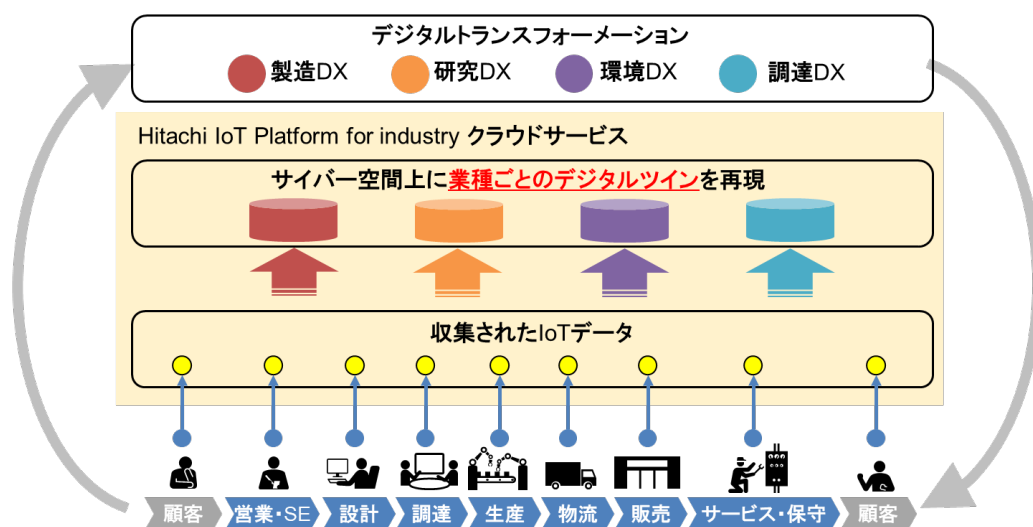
デジタルトランスフォーメーション

製造DX　研究DX　環境DX　調達DX

Hitachi IoT Platform for industry クラウドサービス

サイバー空間上に業種ごとのデジタルツインを再現

収集されたIoTデータ

顧客　営業・SE　設計　調達　生産　物流　販売　サービス・保守　顧客